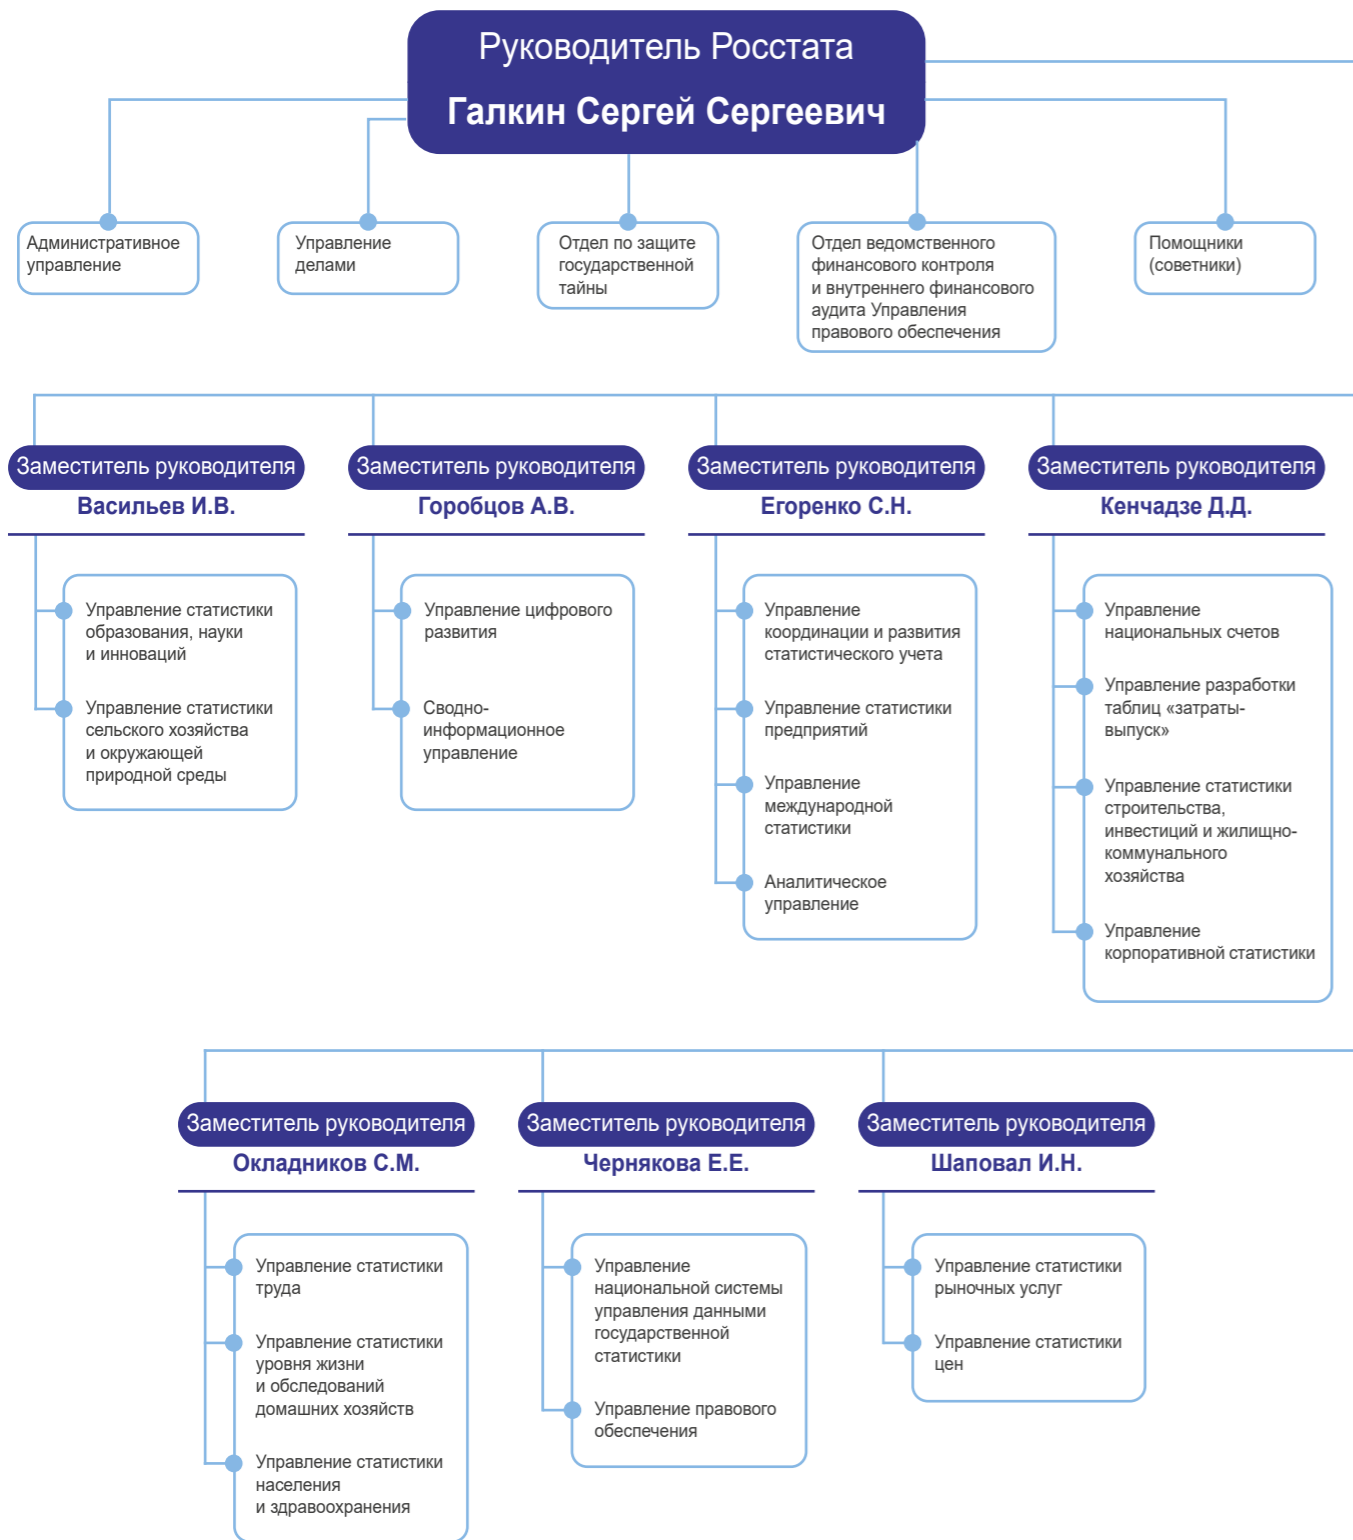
Руководитель Росстата
Галкин Сергей Сергеевич

Административное управление

Управление делами

Отдел по защите государственной тайны

Отдел ведомственного финансового контроля и внутреннего финансового аудита Управления правового обеспечения

Помощники (советники)

Заместитель руководителя
Васильев И.В.

Управление статистики образования, науки и инноваций

Управление статистики сельского хозяйства и окружающей природной среды

Заместитель руководителя
Горобцов А.В.

Управление цифрового развития

Сводно-информационное управление

Заместитель руководителя
Егоренко С.Н.

Управление координации и развития статистического учета

Управление статистики предприятий

Управление международной статистики

Аналитическое управление

Заместитель руководителя
Кенчадзе Д.Д.

Управление национальных счетов

Управление разработки таблиц «затраты-выпуск»

Управление статистики строительства, инвестиций и жилищно-коммунального хозяйства

Управление корпоративной статистики

Заместитель руководителя
Окладников С.М.

Управление статистики труда

Управление статистики уровня жизни и обследований домашних хозяйств

Управление статистики населения и здравоохранения

Заместитель руководителя
Чернякова Е.Е.

Управление национальной системы управления данными государственной статистики

Управление правового обеспечения

Заместитель руководителя
Шаповал И.Н.

Управление статистики рыночных услуг

Управление статистики цен